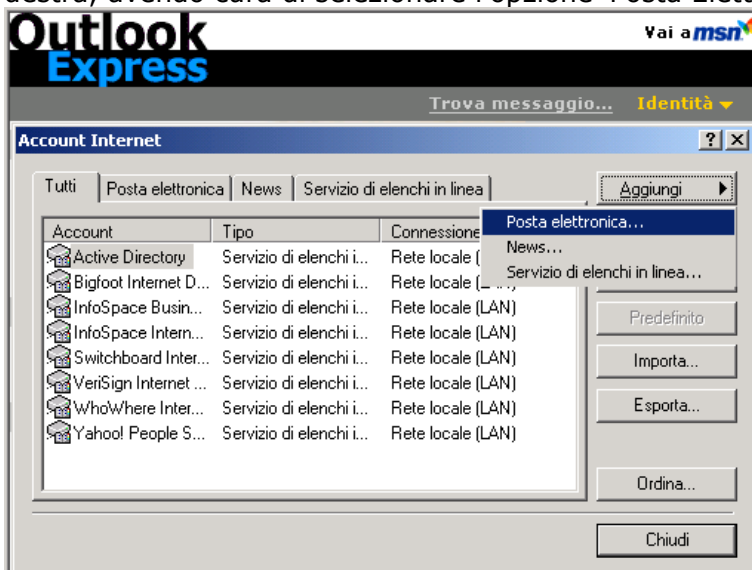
destra, avendo cura di selezionare l'opzione "Posta Elett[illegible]

Outlook Express

Vai a msn

Trova messaggio... Identità

Account Internet

? X

Tutti | Posta elettronica | News | Servizio di elenchi in linea

Aggiungi

Posta elettronica...
News...
Servizio di elenchi in linea...

| Account | Tipo | Connessione |
|---|---|---|
| Active Directory | Servizio di elenchi i... | Rete locale (L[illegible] |
| Bigfoot Internet D... | Servizio di elenchi i... | Rete locale (L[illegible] |
| InfoSpace Busin... | Servizio di elenchi i... | Rete locale (LAN) |
| InfoSpace Intern... | Servizio di elenchi i... | Rete locale (LAN) |
| Switchboard Inter... | Servizio di elenchi i... | Rete locale (LAN) |
| VeriSign Internet ... | Servizio di elenchi i... | Rete locale (LAN) |
| WhoWhere Inter... | Servizio di elenchi i... | Rete locale (LAN) |
| Yahoo! People S... | Servizio di elenchi i... | Rete locale (LAN) |

Predefinito

Importa...

Esporta...

Ordina...

Chiudi